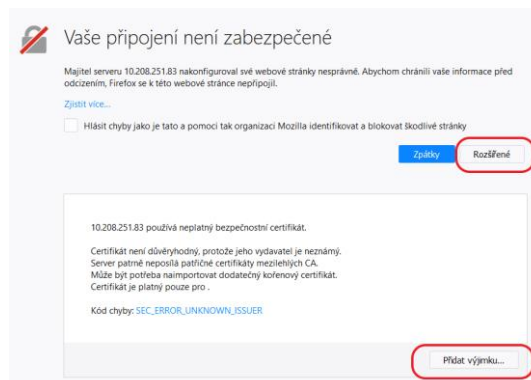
Vaše připojení není zabezpečené

Majitel serveru 10.208.251.83 nakonfiguroval své webové stránky nesprávně. Abychom chránili vaše informace před odcizením, Firefox se k této webové stránce nepřipojil.

Zjistit více...

Hlásit chyby jako je tato a pomoci tak organizaci Mozilla identifikovat a blokovat škodlivé stránky

Zpátky

Rozšířené

10.208.251.83 používá neplatný bezpečnostní certifikát.

Certifikát není důvěryhodný, protože jeho vydavatel je neznámý.
Server patrně neposílá patřičné certifikáty mezilehlých CA.
Může být potřeba naimportovat dodatečný kořenový certifikát.
Certifikát je platný pouze pro .

Kód chyby: SEC_ERROR_UNKNOWN_ISSUER

Přidat výjimku...